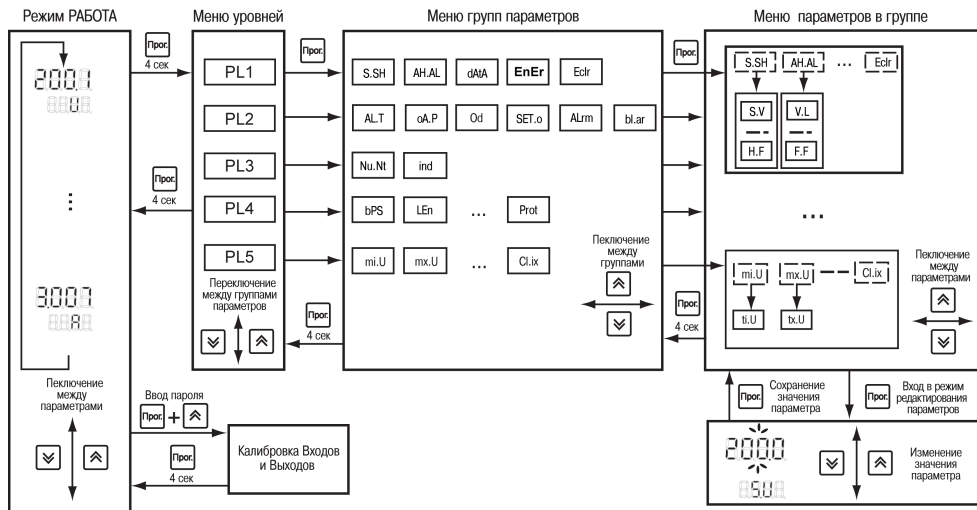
Режим РАБОТА

Меню уровней

Меню групп параметров

Меню параметров в группе

Прог.
4 сек

Прог.

Прог.

PL1

PL2

PL3

PL4

PL5

S.SH AH.AL dAtA EnEr Eclr

AL.T oA.P Od SET.o ALrm bl.ar

Nu.Nt ind

bPS LEn ... Prot

mi.U mx.U ... Cl.ix

S.SH AH.AL ... Eclr

S.V V.L

H.F F.F

...

mi.U mx.U Cl.ix

ti.U tx.U

Прог.
4 сек

⋮

Переключение между группами параметров

Прог.
4 сек

Пеключение между группами

Прог.
4 сек

Пеключение между параметрами

Пеключение между параметрами

Ввод пароля

Прог. +

Прог.
4 сек

Калибровка Входов и Выходов

Прог. Сохранение значения параметра

Прог. Вход в режим редактирования параметров

Изменение значения параметра